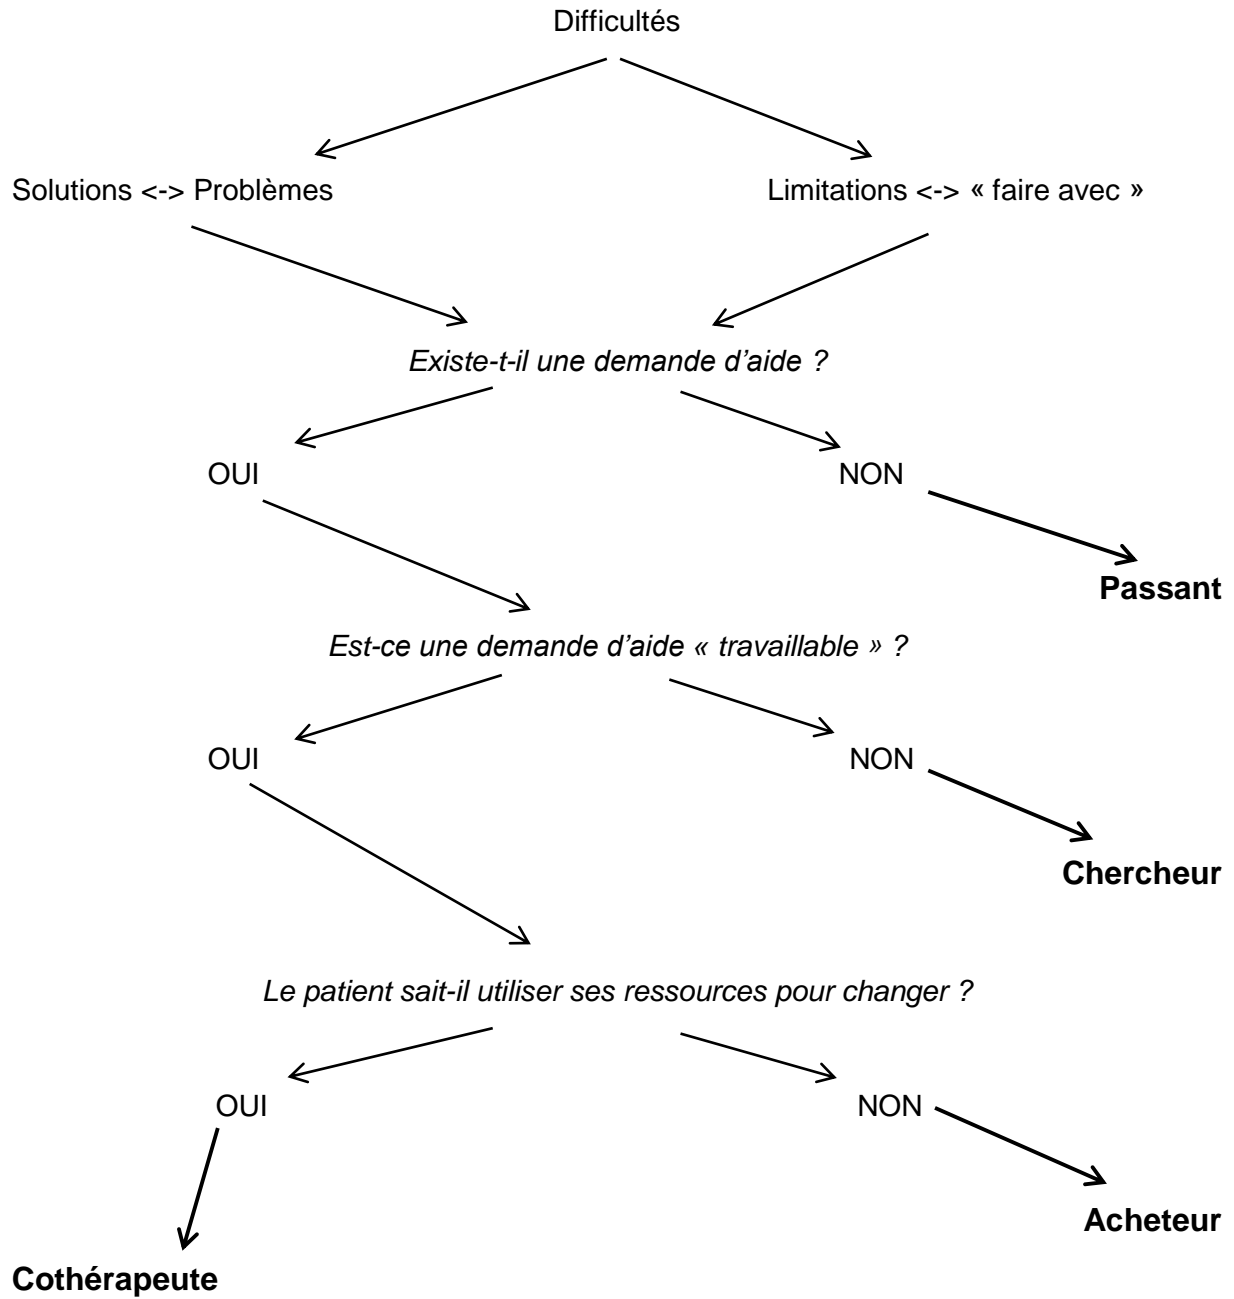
Difficultés

Solutions <-> Problèmes

Limitations <-> « faire avec »

*Existe-t-il une demande d'aide ?*

OUI

NON

**Passant**

*Est-ce une demande d'aide « travaillable » ?*

OUI

NON

**Chercheur**

*Le patient sait-il utiliser ses ressources pour changer ?*

OUI

NON

**Acheteur**

**Cothérapeute**